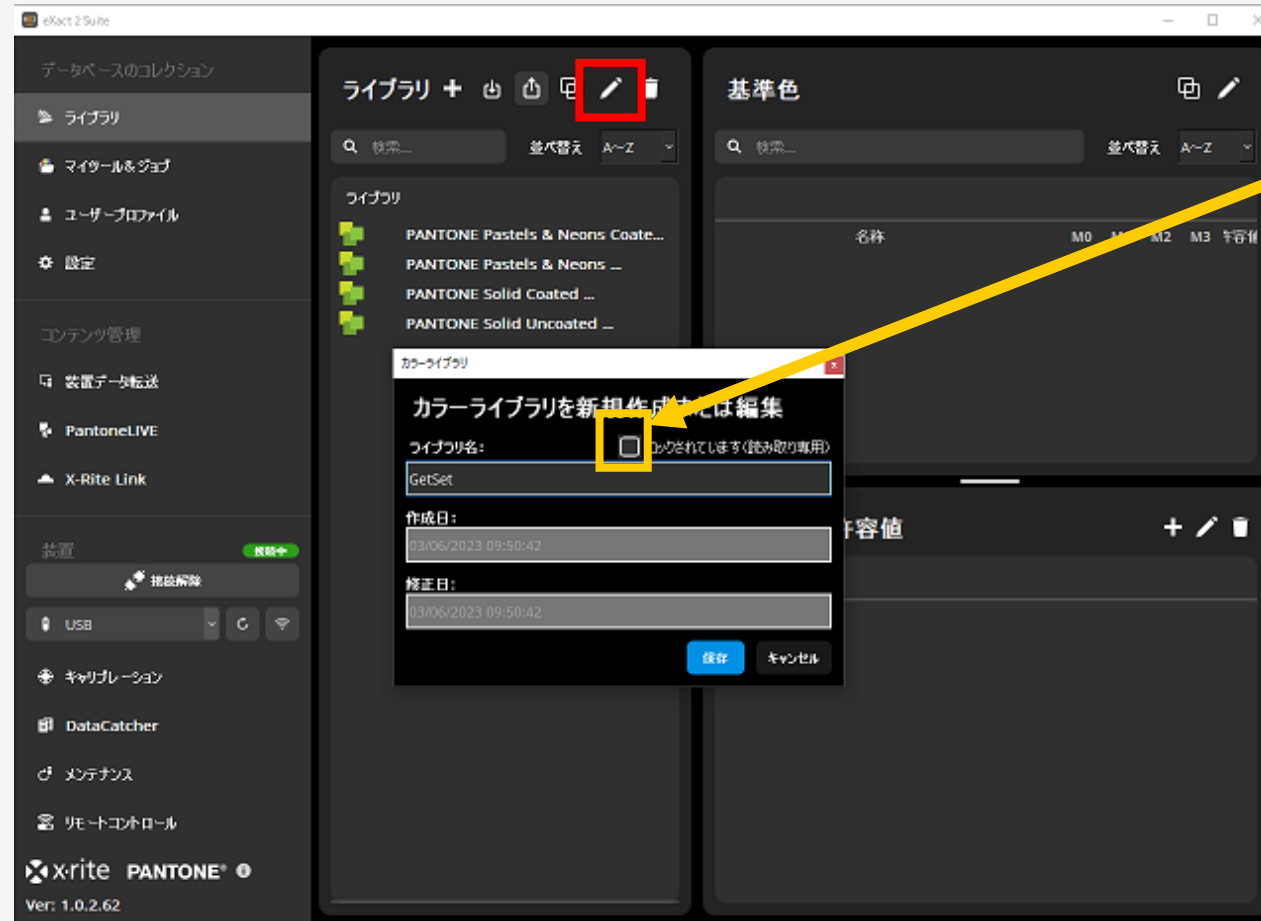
eXact 2 Suite

データベースのコレクション
ライブラリ
マイツール&ジョブ
ユーザープロファイル
設定

コンテンツ管理
装置データ転送
PantoneLIVE
X-Rite Link

装置
接続中
接続解除
USB
キャリブレーション
DataCatcher
メンテナンス
リモートコントロール

x·rite PANTONE®
Ver: 1.0.2.62

ライブラリ
検索...
並べ替え A~Z
ライブラリ
PANTONE Pastels & Neons Coate...
PANTONE Pastels & Neons ...
PANTONE Solid Coated ...
PANTONE Solid Uncoated ...

基準色
検索...
並べ替え A~Z
名称 M0 M1 M2 M3 許容値

許容値

カラーライブラリ
カラーライブラリを新規作成または編集
ライブラリ名:
ロックされています(読み取り専用)
GetSet
作成日:
03/06/2023 09:50:42
修正日:
03/06/2023 09:50:42
保存
キャンセル